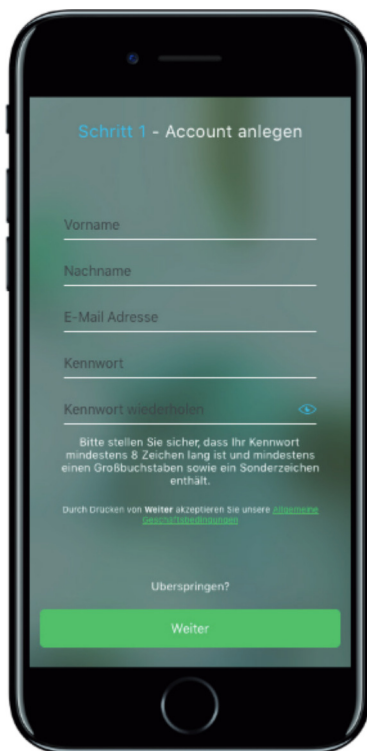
Schritt 1 - Account anlegen

Vorname

Nachname

E-Mail Adresse

Kennwort

Kennwort wiederholen

Bitte stellen Sie sicher, dass Ihr Kennwort mindestens 8 Zeichen lang ist und mindestens einen Großbuchstaben sowie ein Sonderzeichen enthält.

Durch Drücken von Weiter akzeptieren Sie unsere Allgemeine Geschäftsbedingungen

Überspringen?

Weiter